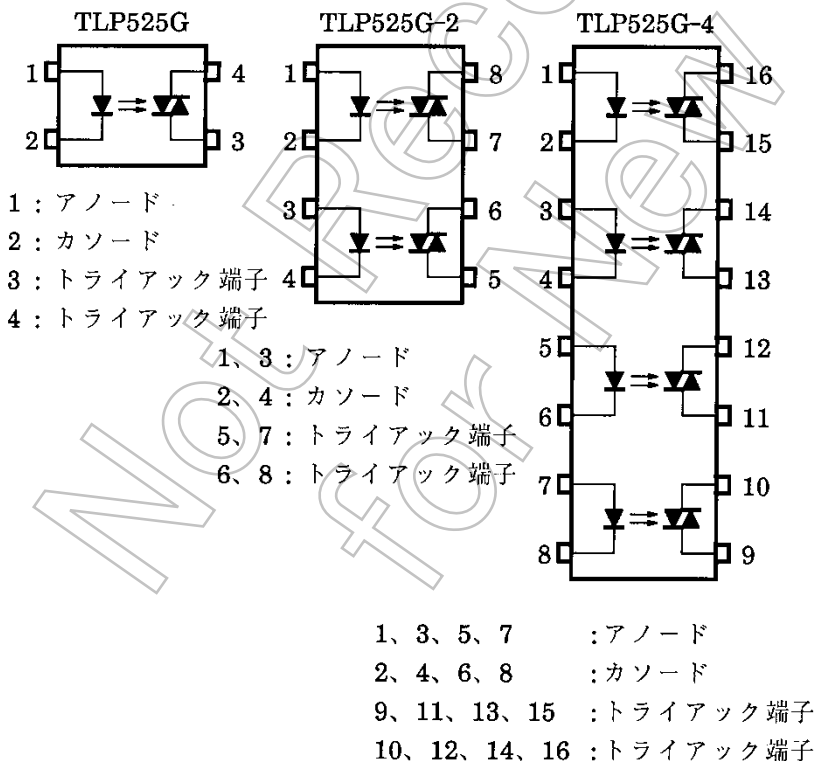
TLP525G

1 4

2 3

1：アノード
2：カソード
3：トライアック端子
4：トライアック端子

TLP525G-2

1 8

2 7

3 6

4 5

1、3：アノード
2、4：カソード
5、7：トライアック端子
6、8：トライアック端子

TLP525G-4

1 16

2 15

3 14

4 13

5 12

6 11

7 10

8 9

1、3、5、7 ：アノード
2、4、6、8 ：カソード
9、11、13、15 ：トライアック端子
10、12、14、16 ：トライアック端子

Not Recommended for New